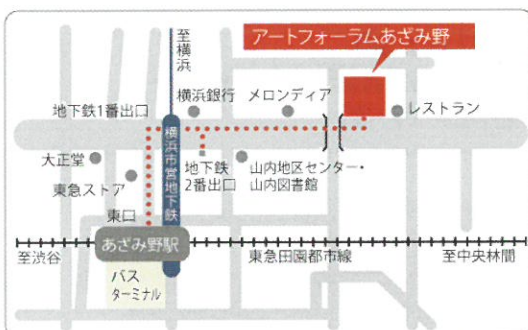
至横浜

アートフォーラムあざみ野

横浜銀行

メロンディア

地下鉄1番出口

レストラン

横浜市営地下鉄

大正堂

地下鉄2番出口

山内地区センター・山内図書館

東急ストア

東口

あざみ野駅

至渋谷

東急田園都市線

至中央林間

バスターミナル